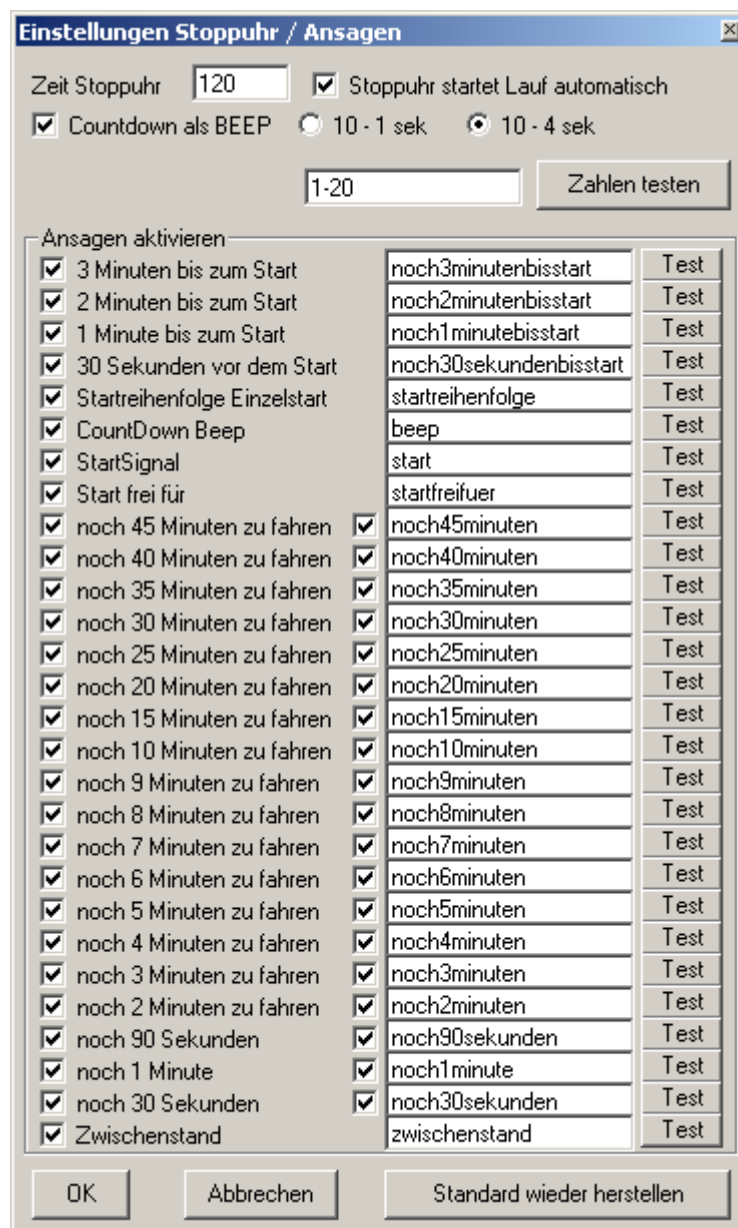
Einstellungen Stoppuhr / Ansagen

Zeit Stoppuhr 120
Stoppuhr startet Lauf automatisch
Countdown als BEEP
10 - 1 sek
10 - 4 sek

1-20
Zahlen testen

Ansagen aktivieren

| | | |
|---|---|---|
| 3 Minuten bis zum Start | noch3minutenbisstart | Test |
| 2 Minuten bis zum Start | noch2minutenbisstart | Test |
| 1 Minute bis zum Start | noch1minutebisstart | Test |
| 30 Sekunden vor dem Start | noch30sekundenbisstart | Test |
| Startreihenfolge Einzelstart | startreihenfolge | Test |
| CountDown Beep | beep | Test |
| StartSignal | start | Test |
| Start frei für | startfreifuer | Test |
| noch 45 Minuten zu fahren | noch45minuten | Test |
| noch 40 Minuten zu fahren | noch40minuten | Test |
| noch 35 Minuten zu fahren | noch35minuten | Test |
| noch 30 Minuten zu fahren | noch30minuten | Test |
| noch 25 Minuten zu fahren | noch25minuten | Test |
| noch 20 Minuten zu fahren | noch20minuten | Test |
| noch 15 Minuten zu fahren | noch15minuten | Test |
| noch 10 Minuten zu fahren | noch10minuten | Test |
| noch 9 Minuten zu fahren | noch9minuten | Test |
| noch 8 Minuten zu fahren | noch8minuten | Test |
| noch 7 Minuten zu fahren | noch7minuten | Test |
| noch 6 Minuten zu fahren | noch6minuten | Test |
| noch 5 Minuten zu fahren | noch5minuten | Test |
| noch 4 Minuten zu fahren | noch4minuten | Test |
| noch 3 Minuten zu fahren | noch3minuten | Test |
| noch 2 Minuten zu fahren | noch2minuten | Test |
| noch 90 Sekunden | noch90sekunden | Test |
| noch 1 Minute | noch1minute | Test |
| noch 30 Sekunden | noch30sekunden | Test |
| Zwischenstand | zwischenstand | Test |

OK
Abbrechen
Standard wieder herstellen